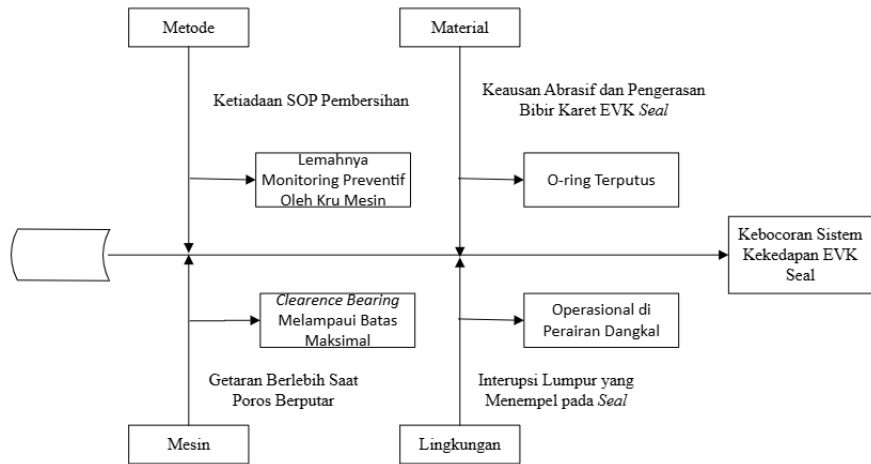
Metode

Material

Ketiadaan SOP Pembersihan

Keausan Abrasif dan Pengerasan Bibir Karet EVK *Seal*

Lemahnya Monitoring Preventif Oleh Kru Mesin

O-ring Terputus

Kebocoran Sistem Kekedapan EVK Seal

*Clearence Bearing* Melampaui Batas Maksimal

Operasional di Perairan Dangkal

Getaran Berlebih Saat Poros Berputar

Interupsi Lumpur yang Menempel pada *Seal*

Mesin

Lingkungan